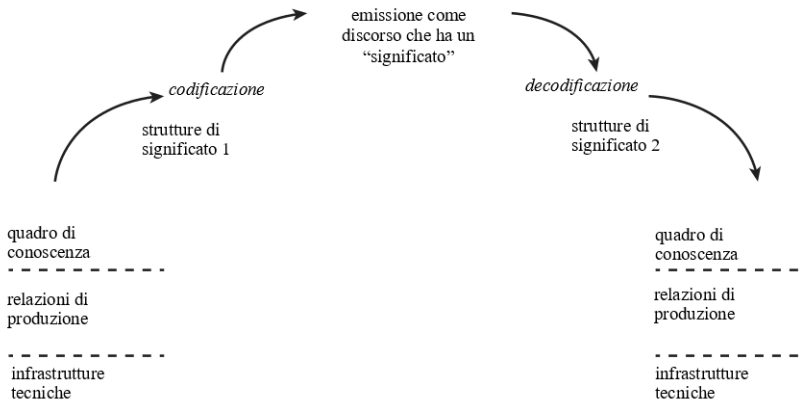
emissione come discorso che ha un "significato"

codificazione

strutture di significato 1

decodificazione

strutture di significato 2

quadro di conoscenza

relazioni di produzione

infrastrutture tecniche

quadro di conoscenza

relazioni di produzione

infrastrutture tecniche